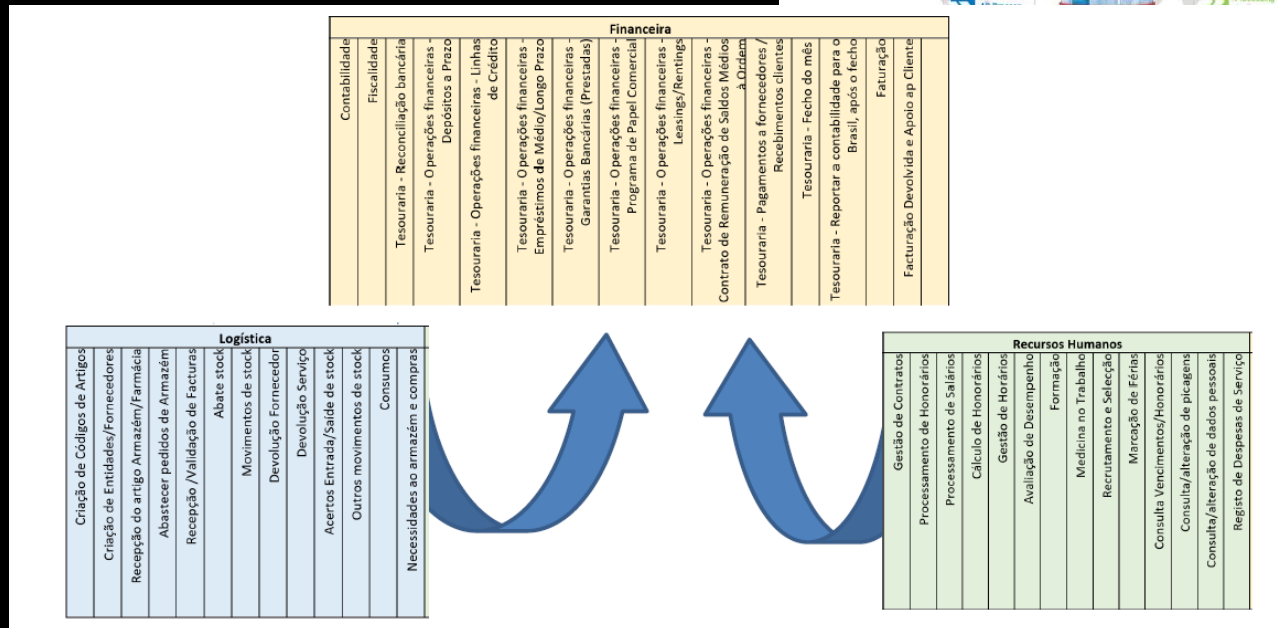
Financeira

Contabilidade
Fiscalidade
Tesouraria - Reconciliação bancária
Tesouraria - Operações financeiras - Depósitos a Prazo
Tesouraria - Operações financeiras - Linhas de Crédito
Tesouraria - Operações financeiras - Empréstimos de Médio/Longo Prazo
Tesouraria - Operações financeiras - Garantias Bancárias (Prestadas)
Tesouraria - Operações financeiras - Programa de Papel Comercial
Tesouraria - Operações financeiras - Leasings/Rentings
Tesouraria - Operações financeiras - Contrato de Remuneração de Saldos Médios à Ordem
Tesouraria - Pagamentos a fornecedores / Recebimentos clientes
Tesouraria - Fecho do mês
Tesouraria - Reportar a contabilidade para o Brasil, após o fecho
Faturação
Facturação Devolvida e Apoio ap Cliente

Logística

Criação de Códigos de Artigos
Criação de Entidades/Fornecedores
Recepção do artigo Armazém/Farmácia
Abastecer pedidos de Armazém
Recepção /Validação de Facturas
Abate stock
Movimentos de stock
Devolução Fornecedor
Devolução Serviço
Acertos Entrada/Saide de stock
Outros movimentos de stock
Consumos
Necessidades ao armazém e compras

Recursos Humanos

Gestão de Contratos
Processamento de Honorários
Processamento de Salários
Cálculo de Honorários
Gestão de Horários
Avaliação de Desempenho
Formação
Medicina no Trabalho
Recrutamento e Selecção
Marcação de Férias
Consulta Vencimentos/Honorários
Consulta/alteração de picagens
Consulta/alteração de dados pessoais
Registo de Despesas de Serviço